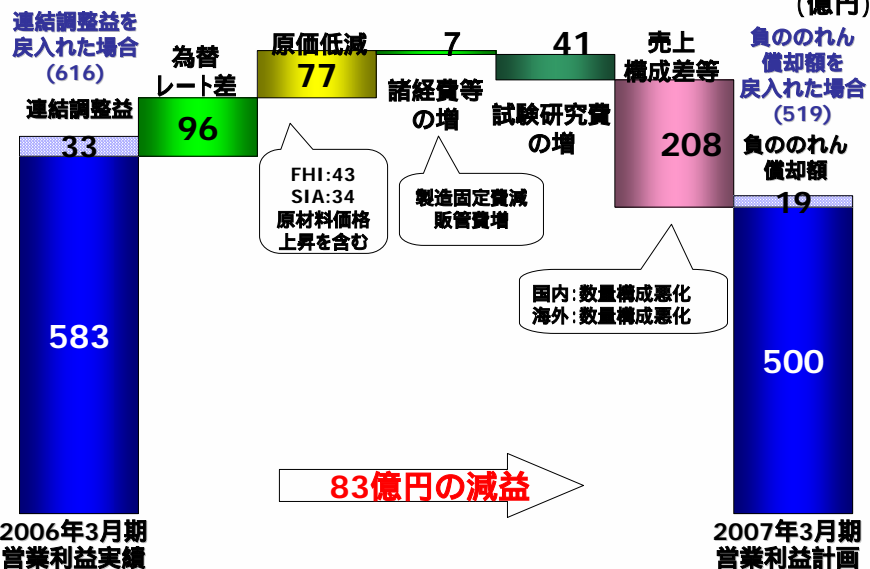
(億円)

連結調整益を戻入れた場合 (616)

連結調整益

33

583

為替レート差

96

原価低減

77

FHI:43
SIA:34
原材料価格上昇を含む

7

諸経費等の増

製造固定費減
販管費増

41

試験研究費の増

売上構成差等

208

国内:数量構成悪化
海外:数量構成悪化

負ののれん償却額を戻入れた場合 (519)

負ののれん償却額

19

500

83億円の減益

2006年3月期
営業利益実績

2007年3月期
営業利益計画